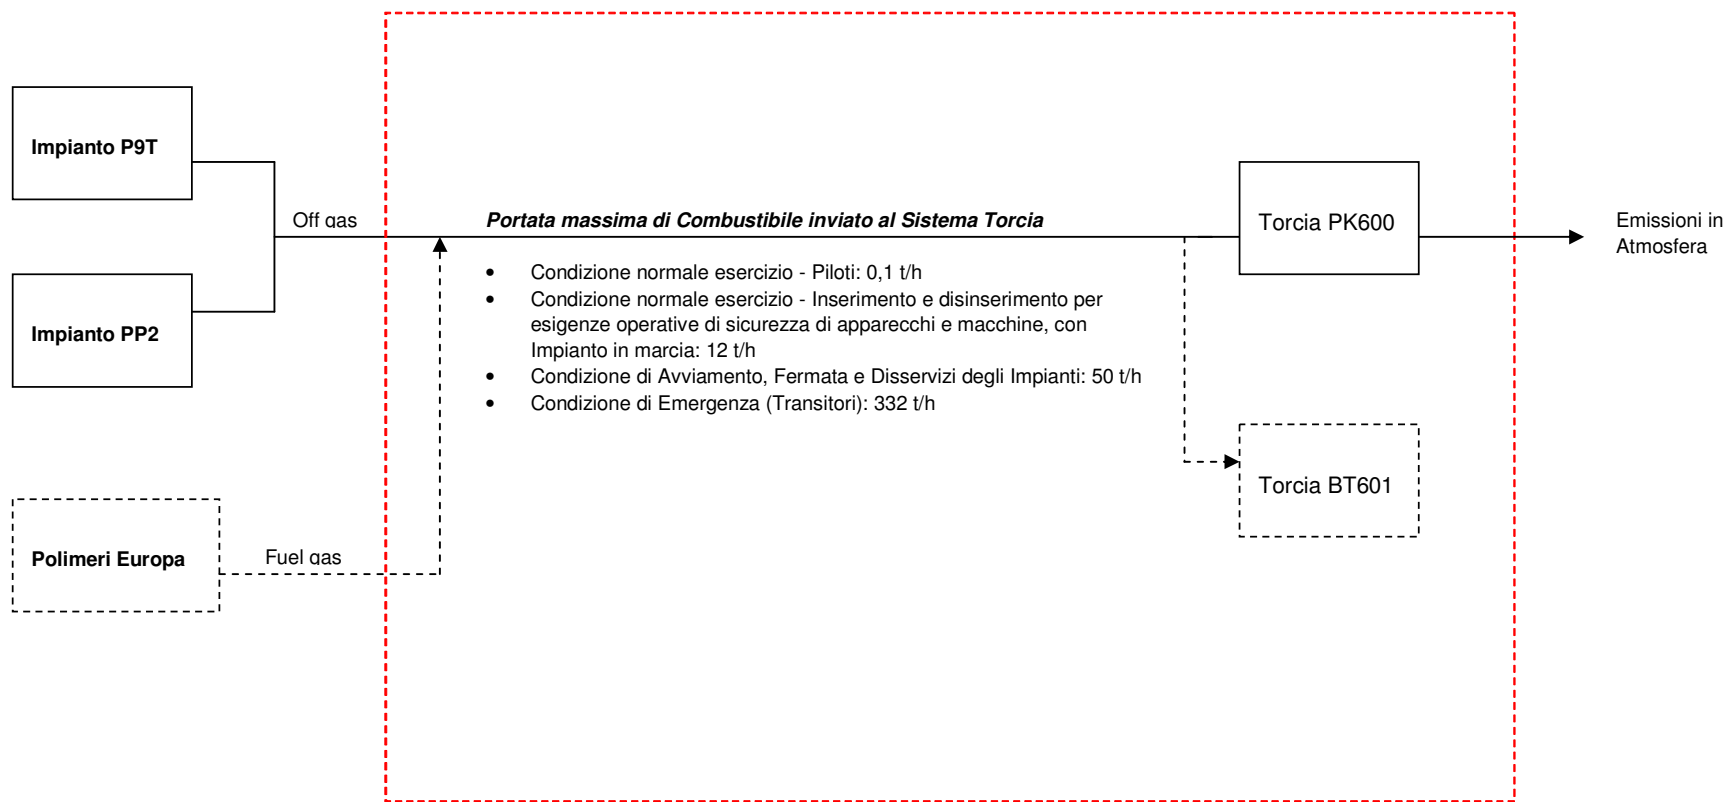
Impianto P9T

Impianto PP2

Polimeri Europa

Off gas

Fuel gas

Portata massima di Combustibile inviato al Sistema Torcia

- Condizione normale esercizio - Piloti: 0,1 t/h
- Condizione normale esercizio - Inserimento e disinserimento per esigenze operative di sicurezza di apparecchi e macchine, con Impianto in marcia: 12 t/h
- Condizione di Avviamento, Fermata e Disservizi degli Impianti: 50 t/h
- Condizione di Emergenza (Transitori): 332 t/h

Torcia PK600

Torcia BT601

Emissioni in Atmosfera